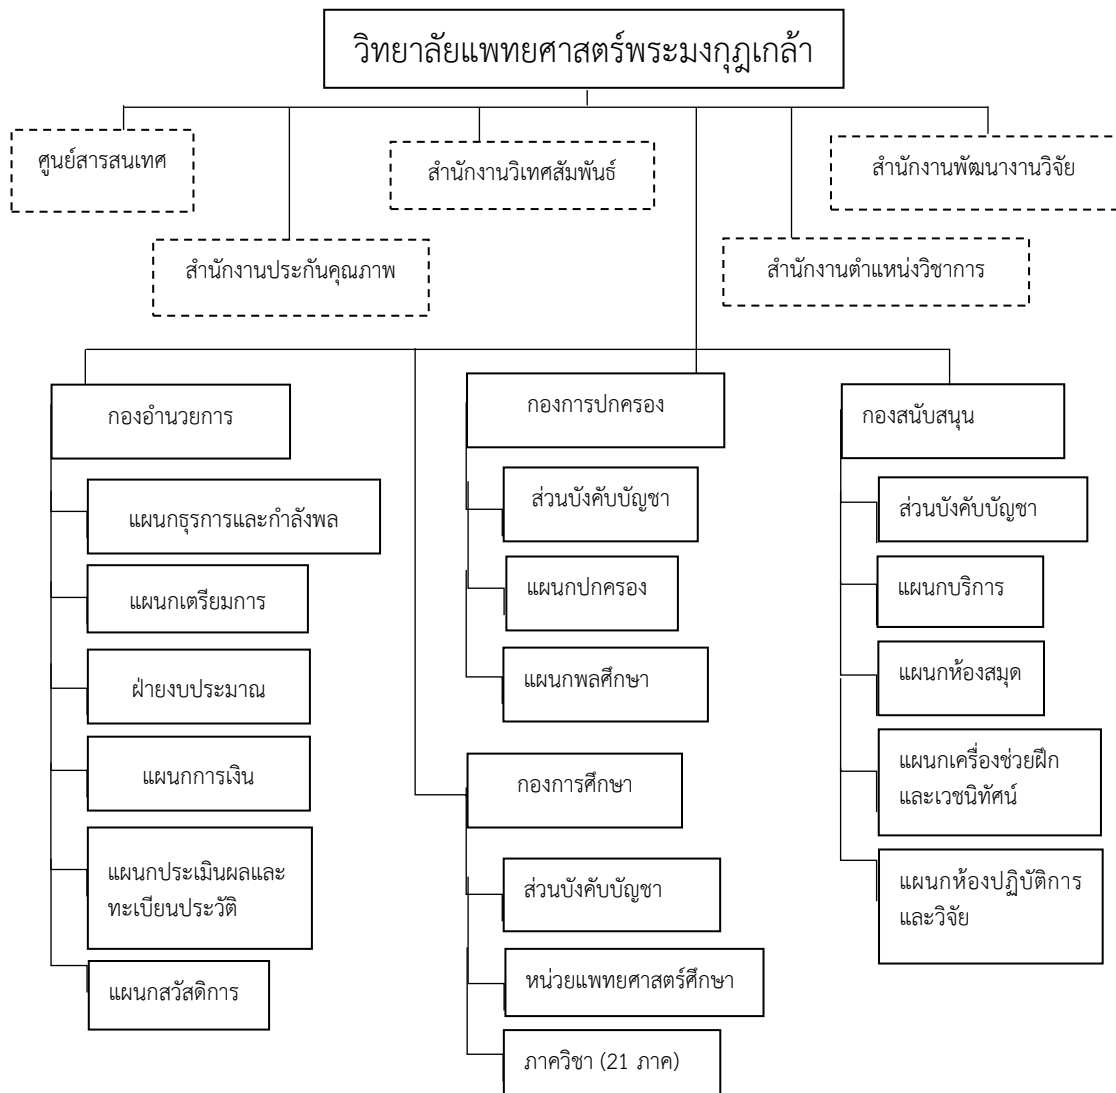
วิทยาลัยแพทยศาสตร์พระมงกุฎเกล้า

ศูนย์สารสนเทศ

สำนักงานวิเทศสัมพันธ์

สำนักงานพัฒนางานวิจัย

สำนักงานประกันคุณภาพ

สำนักงานตำแหน่งวิชาการ

กองอำนวยการ

แผนกธุรการและกำลังพล

แผนกเตรียมการ

ฝ่ายงบประมาณ

แผนกการเงิน

แผนกประเมินผลและทะเบียนประวัติ

แผนกสวัสดิการ

กองการปกครอง

ส่วนบังคับบัญชา

แผนกปกครอง

แผนกพลศึกษา

กองการศึกษา

ส่วนบังคับบัญชา

หน่วยแพทยศาสตร์ศึกษา

ภาควิชา (21 ภาค)

กองสนับสนุน

ส่วนบังคับบัญชา

แผนกบริการ

แผนกห้องสมุด

แผนกเครื่องช่วยฝึกและเวชนิทัศน์

แผนกห้องปฏิบัติการและวิจัย